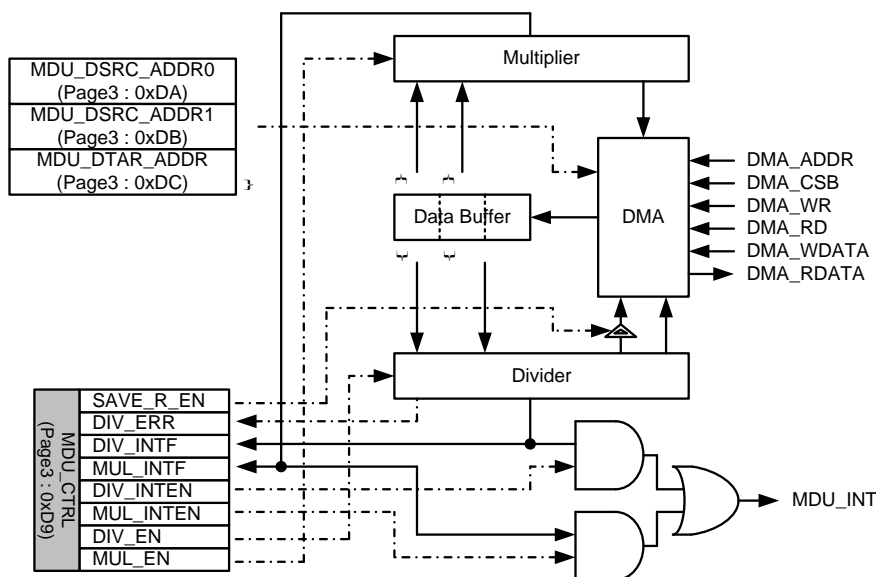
MDU_DSRC_ADDR0
(Page3 : 0xDA)
MDU_DSRC_ADDR1
(Page3 : 0xDB)
MDU_DTAR_ADDR
(Page3 : 0xDC)

Multiplier

Data Buffer

DMA

DMA_ADDR
DMA_CSB
DMA_WR
DMA_RD
DMA_WDATA
DMA_RDATA

Divider

MDU_CTRL
(Page3 : 0xD9)

SAVE_R_EN
DIV_ERR
DIV_INTF
MUL_INTF
DIV_INTEN
MUL_INTEN
DIV_EN
MUL_EN

MDU_INT